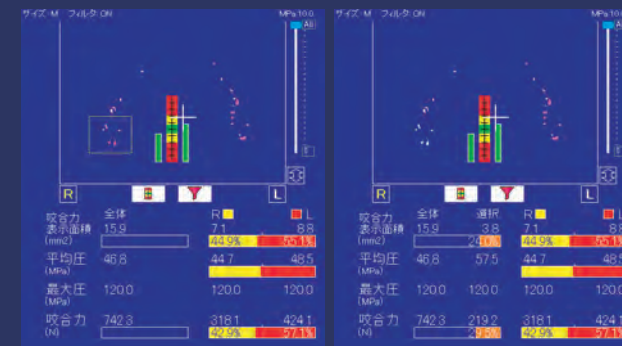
サイズ: M フィルタ: ON

MPa 10.0

All

R

L

咬合力 表示面積 (mm2)

全体

15.9

R

7.1

L

8.8

44.9%

55.1%

平均圧 (MPa)

46.8

44.7

48.5

最大圧 (MPa)

120.0

120.0

120.0

咬合力 (N)

742.3

318.1

424.1

42.9%

57.1%

サイズ: M フィルタ: ON

MPa 10.0

All

R

L

咬合力 表示面積 (mm2)

全体

15.9

選択

3.8

R

7.1

L

8.8

24.0%

44.9%

55.1%

平均圧 (MPa)

46.8

57.5

44.7

48.5

最大圧 (MPa)

120.0

120.0

120.0

120.0

咬合力 (N)

742.3

219.2

318.1

424.1

29.5%

42.9%

57.1%